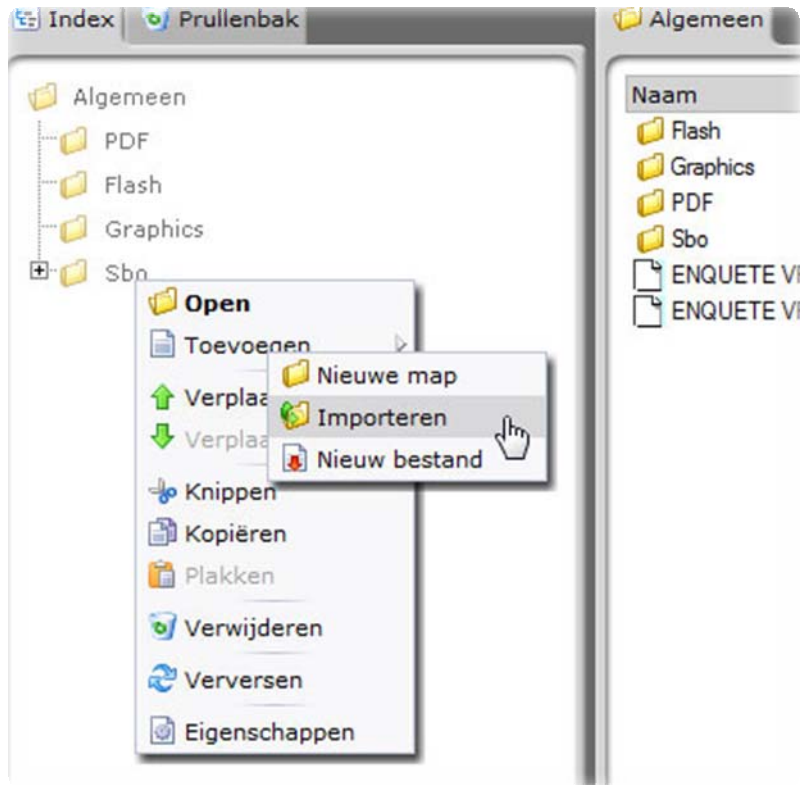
Index
Prullenbak
Algemeen

Algemeen
PDF
Flash
Graphics
Sbo

Open
Toevoegen
Verplaa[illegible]
Verplaa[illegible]
Knippen
Kopiëren
Plakken
Verwijderen
Verversen
Eigenschappen

Nieuwe map
Importeren
Nieuw bestand

Naam
Flash
Graphics
PDF
Sbo
ENQUETE V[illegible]
ENQUETE V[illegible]